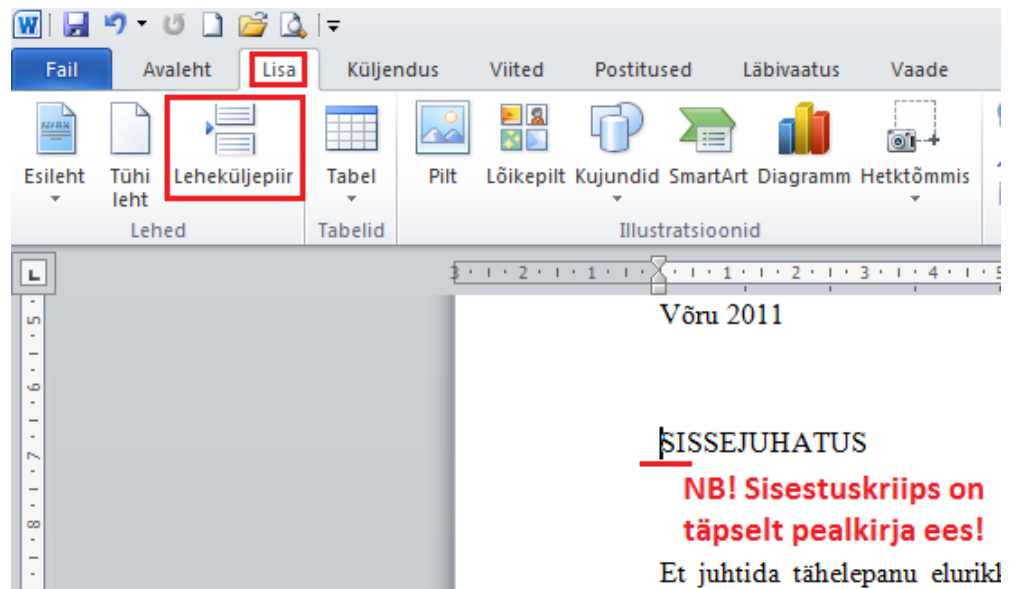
Fail
Avaleht
Lisa
Küljendus
Viited
Postitused
Läbivaatus
Vaade

Esileht
Tühi leht
Leheküljepiir
Lehed
Tabel
Tabelid
Pilt
Lõikepilt
Kujundid
SmartArt
Diagramm
Hetktõmmis
Illustratsioonid

Võru 2011

SISSEJUHATUS

NB! Sisestuskriips on täpselt pealkirja ees!

Et juhtida tähelepanu elurikk